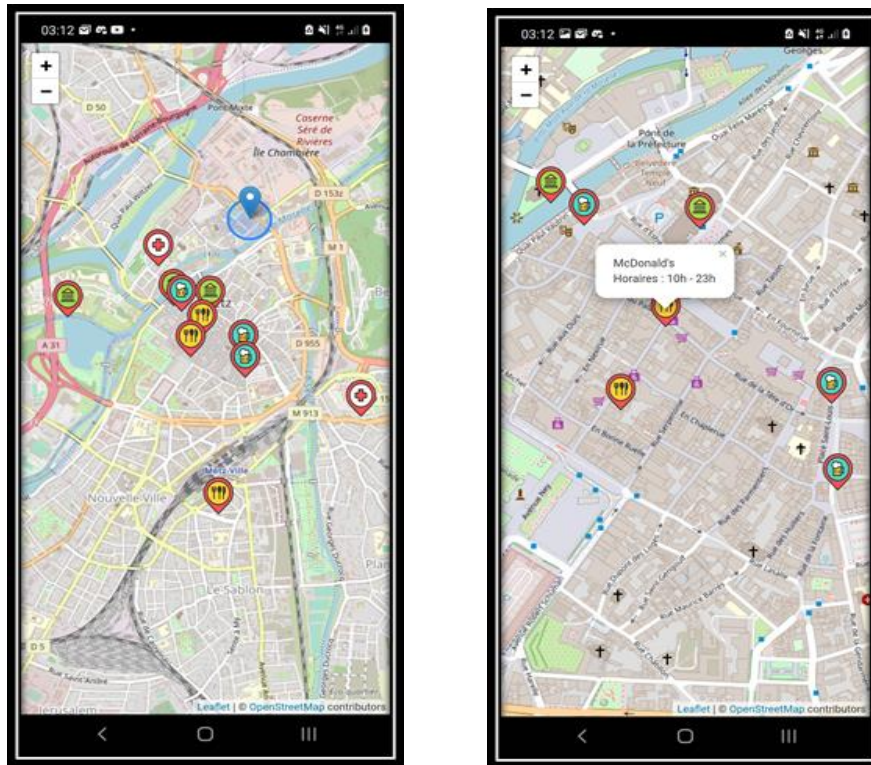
03:12

+
−

D 50
Pont Moïse
Caserne Séré de Rivières
Île Chambière
D 153z
M 1
A 31
D 955
M 913
Metz-Ville
Nouvelle Ville
Le Sablon
D 5
Jerusalem

Leaflet | © OpenStreetMap contributors

03:12

+
−

Pont de la Préfecture
McDonald's
Horaires : 10h - 23h
×
En Chaplerue
Rue des Jardins

Leaflet | © OpenStreetMap contributors